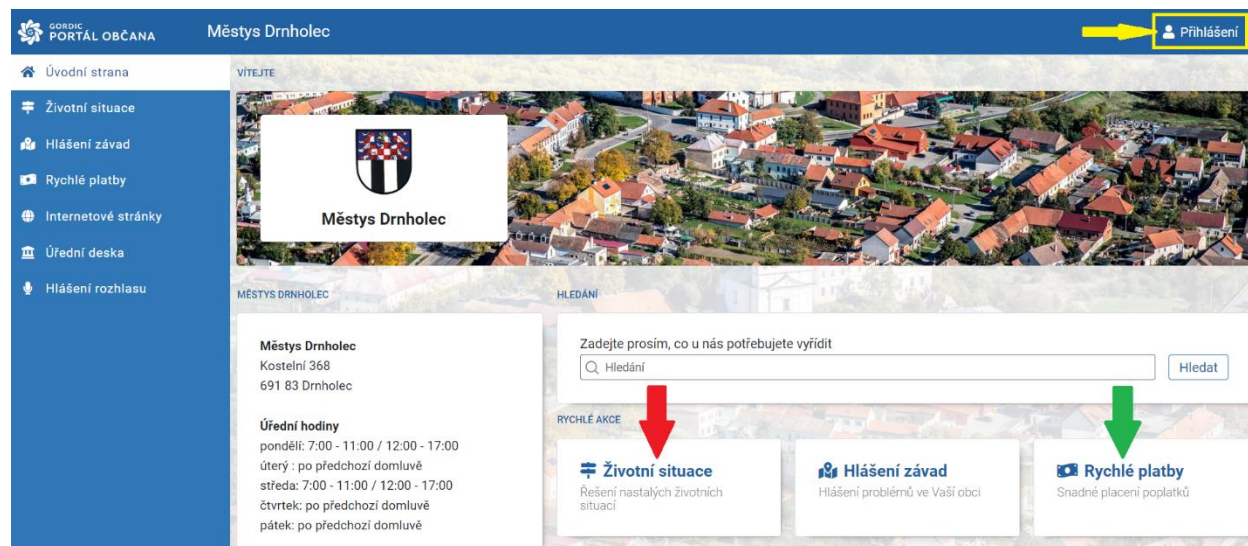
GORDIC PORTÁL OBČANA

Městys Drnholec

Přihlášení

Úvodní strana
Životní situace
Hlášení závad
Rychlé platby
Internetové stránky
Úřední deska
Hlášení rozhlasu

VÍTEJTE

Městys Drnholec

MĚSTYS DRNHOLEC

Městys Drnholec
Kostelní 368
691 83 Drnholec

Úřední hodiny
pondělí: 7:00 - 11:00 / 12:00 - 17:00
úterý : po předchozí domluvě
středa: 7:00 - 11:00 / 12:00 - 17:00
čtvrtek: po předchozí domluvě
pátek: po předchozí domluvě

HLEDÁNÍ

Zadejte prosím, co u nás potřebujete vyřídit

Hledání

Hledat

RYCHLÉ AKCE

Životní situace
Řešení nastalých životních situací

Hlášení závad
Hlášení problémů ve Vaší obci

Rychlé platby
Snadné placení poplatků